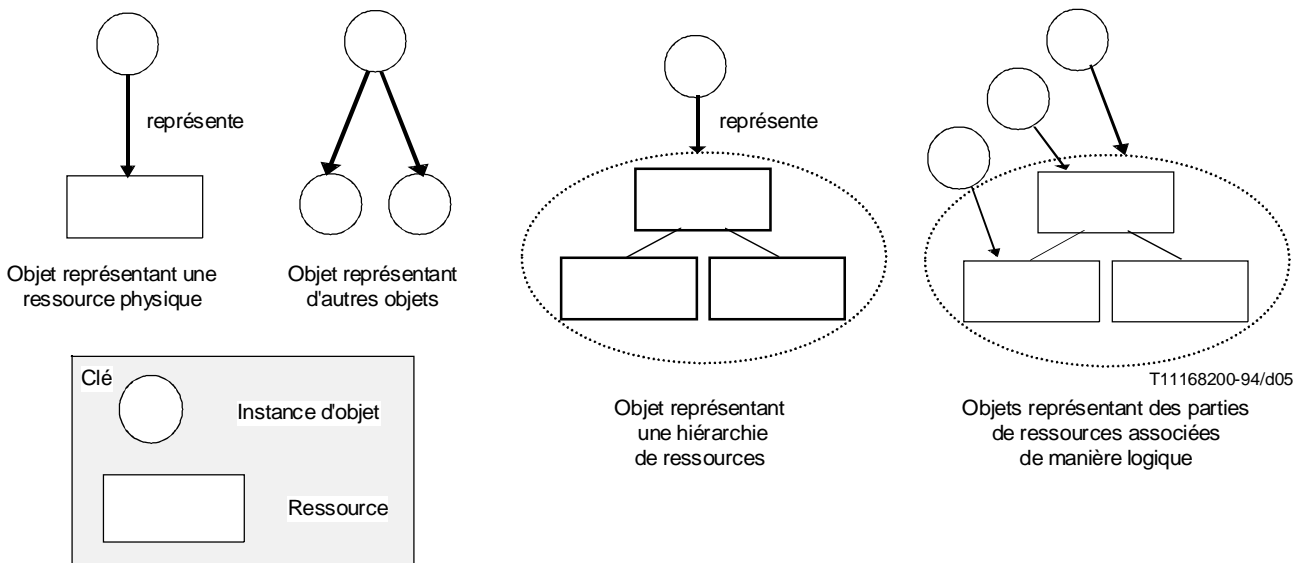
représente

Objet représentant une ressource physique

Objet représentant d'autres objets

représente

Objet représentant une hiérarchie de ressources

Objets représentant des parties de ressources associées de manière logique

T11168200-94/d05

Clé

Instance d'objet

Ressource